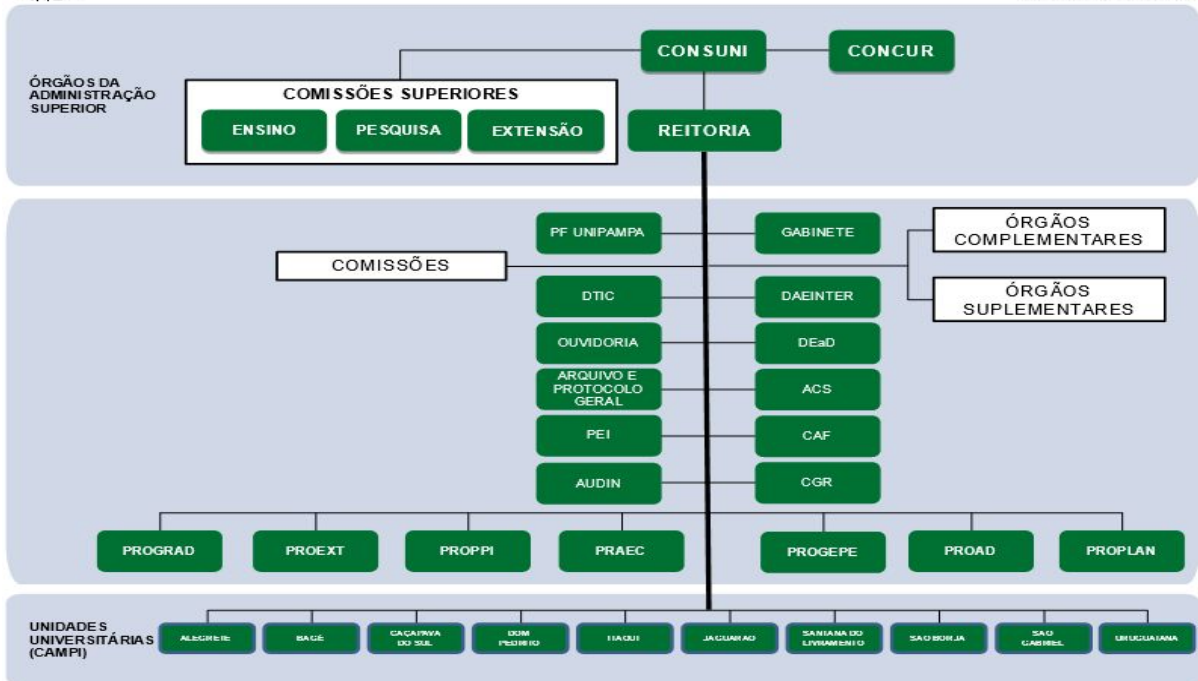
ÓRGÃOS DA ADMINISTRAÇÃO SUPERIOR

CONSUNI

CONCUR

COMISSÕES SUPERIORES

ENSINO

PESQUISA

EXTENSÃO

REITORIA

PF UNIPAMPA

GABINETE

ÓRGÃOS COMPLEMENTARES

COMISSÕES

ÓRGÃOS SUPLEMENTARES

DTIC

DAEINTER

OUVIDORIA

DEaD

ARQUIVO E PROTOCOLO GERAL

ACS

PEI

CAF

AUDIN

CGR

PROGRAD

PROEXT

PROPPI

PRAEC

PROGEPE

PROAD

PROPLAN

UNIDADES UNIVERSITÁRIAS (CAMPI)

ALEGRETE

BAGÉ

CAÇAPAVA DO SUL

DOM PEDRITO

ITAQUI

JAGUARÃO

SANTANA DO LIVRAMENTO

SÃO BORJA

SÃO GABRIEL

URUGUAIANA